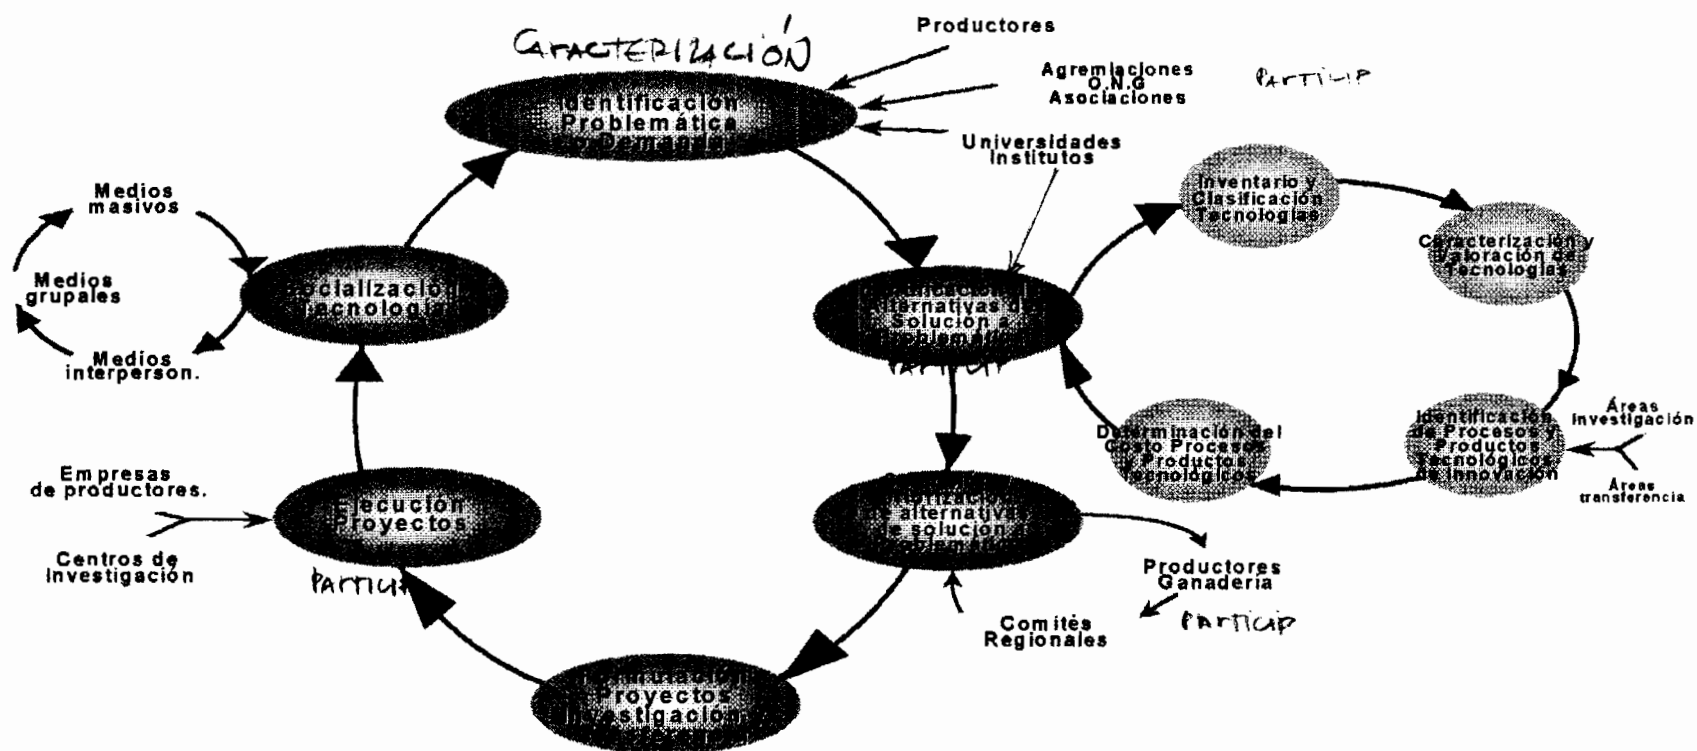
CARACTERIZACIÓN

Productores

Agremiaciones
O.N.G
Asociaciones

PARTICIP

Identificación
Problemática
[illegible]

Universidades
Institutos

Medios
masivos

Medios
grupales

Medios
interperson.

Socialización
Tecnologías

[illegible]
alternativas de
Solución a
problemática

PARTICIP

Inventario y
Clasificación
Tecnologías

Caracterización y
Valoración de
Tecnologías

Identificación
de Procesos y
Productos
Tecnológicos
de Innovación

Áreas
investigación

Áreas
transferencia

Determinación del
Costo Procesos
y Productos
Tecnológicos

Empresas
de productores.

Centros de
Investigación

Ejecución
Proyectos

PARTICIP

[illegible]
alternativas
de solución
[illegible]

Productores
Ganadería

Comités
Regionales

PARTICIP

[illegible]
Proyectos
Investigación
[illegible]